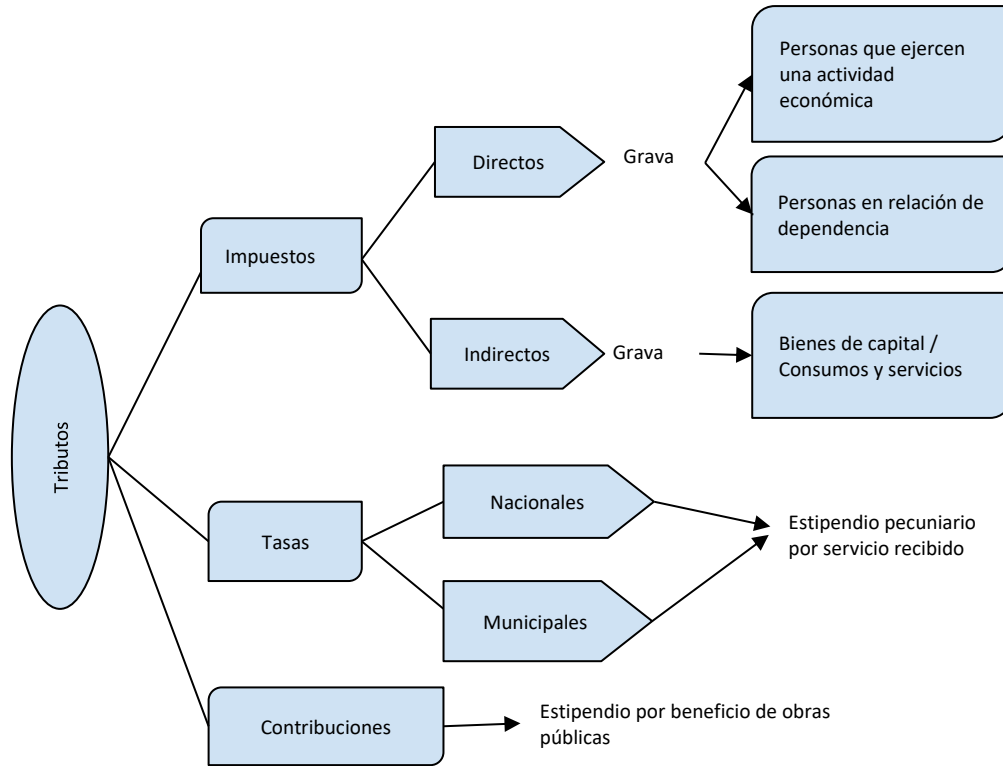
Tributos

Impuestos

Directos

Grava

Personas que ejercen una actividad económica

Personas en relación de dependencia

Indirectos

Grava

Bienes de capital / Consumos y servicios

Tasas

Nacionales

Municipales

Estipendio pecuniario por servicio recibido

Contribuciones

Estipendio por beneficio de obras públicas